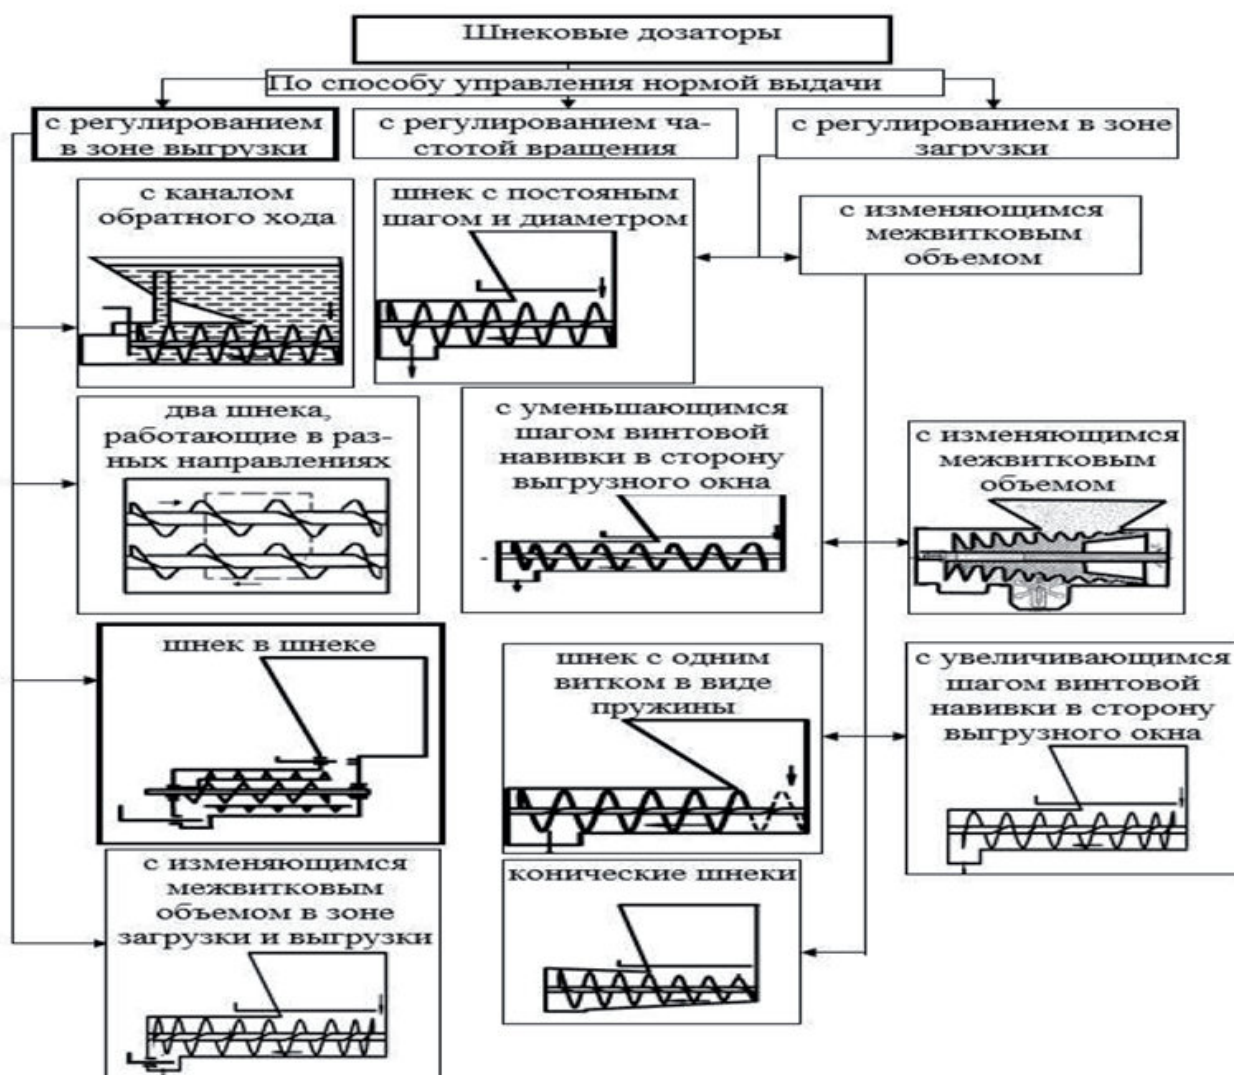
Шнековые дозаторы

По способу управления нормой выдачи

с регулированием в зоне выгрузки

с регулированием частотой вращения

с регулированием в зоне загрузки

с каналом обратного хода

шнек с постояным шагом и диаметром

с изменяющимся межвитковым объемом

два шнека, работающие в разных направлениях

с уменьшающимся шагом винтовой навивки в сторону выгрузного окна

с изменяющимся межвитковым объемом

шнек в шнеке

шнек с одним витком в виде пружины

с увеличивающимся шагом винтовой навивки в сторону выгрузного окна

с изменяющимся межвитковым объемом в зоне загрузки и выгрузки

конические шнеки